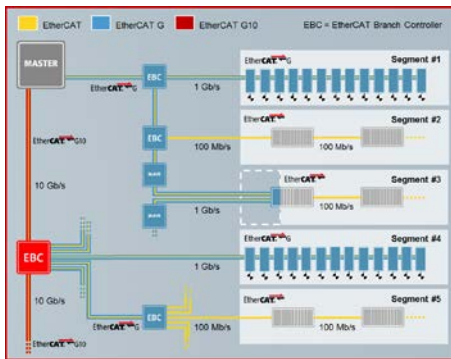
EtherCAT EtherCAT G EtherCAT G10 EBC = EtherCAT Branch Controller

MASTER

EtherCAT G

EBC

1 Gb/s

EtherCAT G

Segment #1

EBC

100 Mb/s

Segment #2

100 Mb/s

EtherCAT G10

10 Gb/s

EtherCAT

Segment #3

1 Gb/s

100 Mb/s

EBC

EtherCAT G

Segment #4

1 Gb/s

10 Gb/s

EBC

EtherCAT G

100 Mb/s

EtherCAT

Segment #5

100 Mb/s

EtherCAT G10